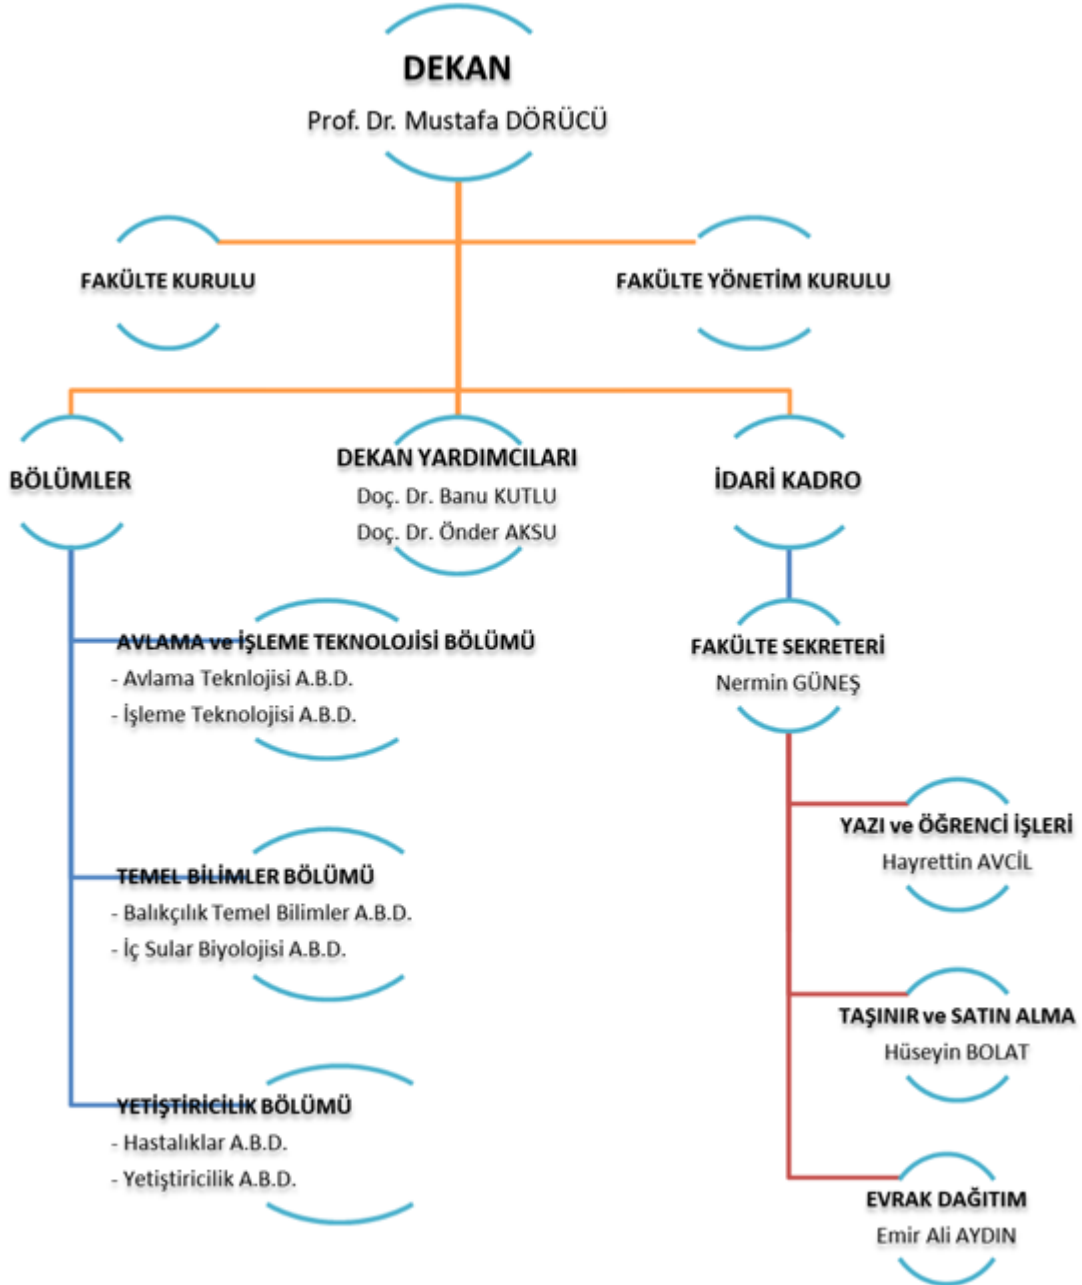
DEKAN
Prof. Dr. Mustafa DÖRÜCÜ

FAKÜLTE KURULU

FAKÜLTE YÖNETİM KURULU

BÖLÜMLER

DEKAN YARDIMCILARI
Doç. Dr. Banu KUTLU
Doç. Dr. Önder AKSU

İDARİ KADRO

AVLAMA ve İŞLEME TEKNOLOJİSİ BÖLÜMÜ
- Avlama Teknlojisi A.B.D.
- İşleme Teknolojisi A.B.D.

FAKÜLTE SEKRETERİ
Nermin GÜNEŞ

YAZI ve ÖĞRENCİ İŞLERİ
Hayrettin AVCİL

TEMEL BİLİMLER BÖLÜMÜ
- Balıkçılık Temel Bilimler A.B.D.
- İç Sular Biyolojisi A.B.D.

TAŞINIR ve SATIN ALMA
Hüseyin BOLAT

YETİŞTİRİCİLİK BÖLÜMÜ
- Hastalıklar A.B.D.
- Yetiştiricilik A.B.D.

EVRAK DAĞITIM
Emir Ali AYDIN